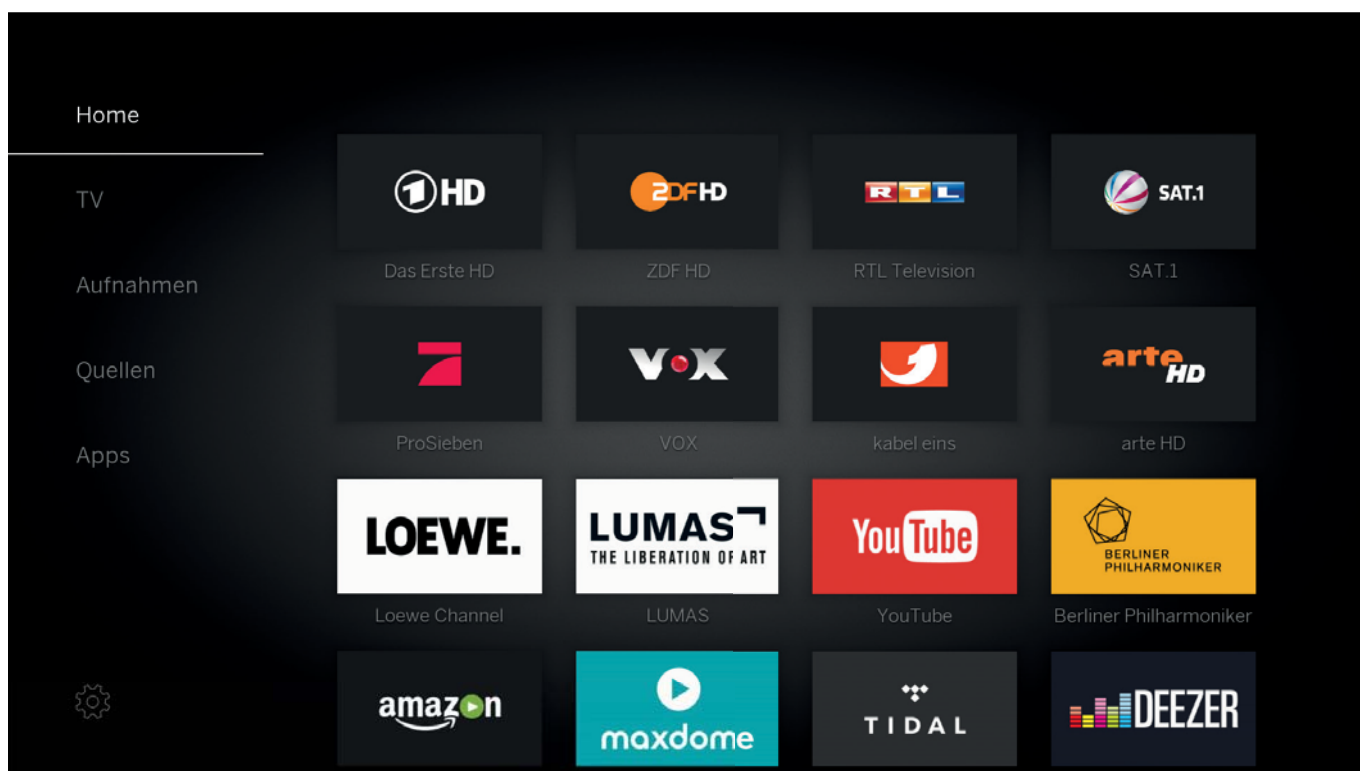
Home

TV

Aufnahmen

Quellen

Apps

1HD
Das Erste HD

ZDF HD
ZDF HD

RTL
RTL Television

SAT.1
SAT.1

ProSieben

VOX
VOX

kabel eins

arte HD
arte HD

LOEWE.
Loewe Channel

LUMAS
THE LIBERATION OF ART
LUMAS

YouTube
YouTube

BERLINER PHILHARMONIKER
Berliner Philharmoniker

amazon

maxdome

TIDAL

DEEZER